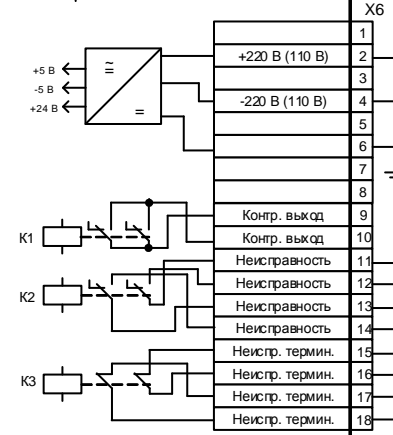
X6

1
+220 В (110 В) 2
3
-220 В (110 В) 4
5
6
7
8
Контр. выход 9
Контр. выход 10
Неисправность 11
Неисправность 12
Неисправность 13
Неисправность 14
Неиспр. термин. 15
Неиспр. термин. 16
Неиспр. термин. 17
Неиспр. термин. 18

+5 В
-5 В
+24 В
≅
=

К1
К2
К3